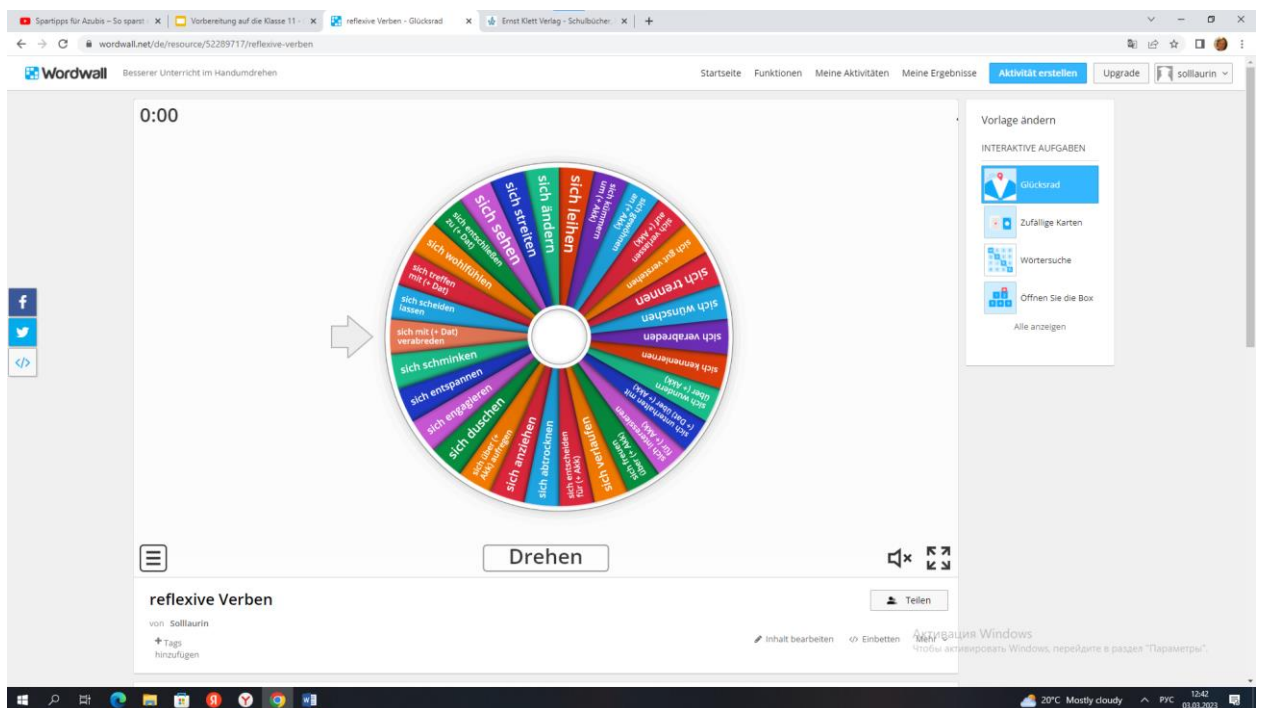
Spartipps für Azubis – So sparst ×
Vorbereitung auf die Klasse 11 ×
reflexive Verben - Glücksrad ×
Ernst Klett Verlag - Schulbücher ×
+

wordwall.net/de/resource/52289717/reflexive-verben

Wordwall
Besserer Unterricht im Handumdrehen
Startseite Funktionen Meine Aktivitäten Meine Ergebnisse
Aktivität erstellen
Upgrade
solllaurin

0:00

sich ändern
sich leihen
sich kümmern um (+ Akk)
sich gewöhnen an (+ Akk)
sich verlassen auf (+ Akk)
sich gut verstehen
sich trennen
sich wünschen
sich verabreden
sich kennenlernen
sich freuen über (+ Akk)
sich unterhalten mit (+ Dat) über (+ Akk)
sich interessieren für (+ Akk)
sich freuen über (+ Akk)
sich verlaufen
sich entscheiden für (+ Akk)
sich abtrocknen
sich anziehen
sich über (+ Akk) aufregen
sich duschen
sich engagieren
sich entspannen
sich schminken
sich mit (+ Dat) verabreden
sich scheiden lassen
sich treffen mit (+ Dat)
sich wohlfühlen
sich entschließen zu (+ Dat)
sich sehen
sich streiten

Drehen

Vorlage ändern
INTERAKTIVE AUFGABEN
Glücksrad
Zufällige Karten
Wörtersuche
Öffnen Sie die Box
Alle anzeigen

reflexive Verben
von Solllaurin
+ Tags hinzufügen
Teilen
Inhalt bearbeiten
Einbetten
Mehr

Активация Windows
Чтобы активировать Windows, перейдите в раздел "Параметры".

20°C Mostly cloudy
РУС
12:42
03.03.2023